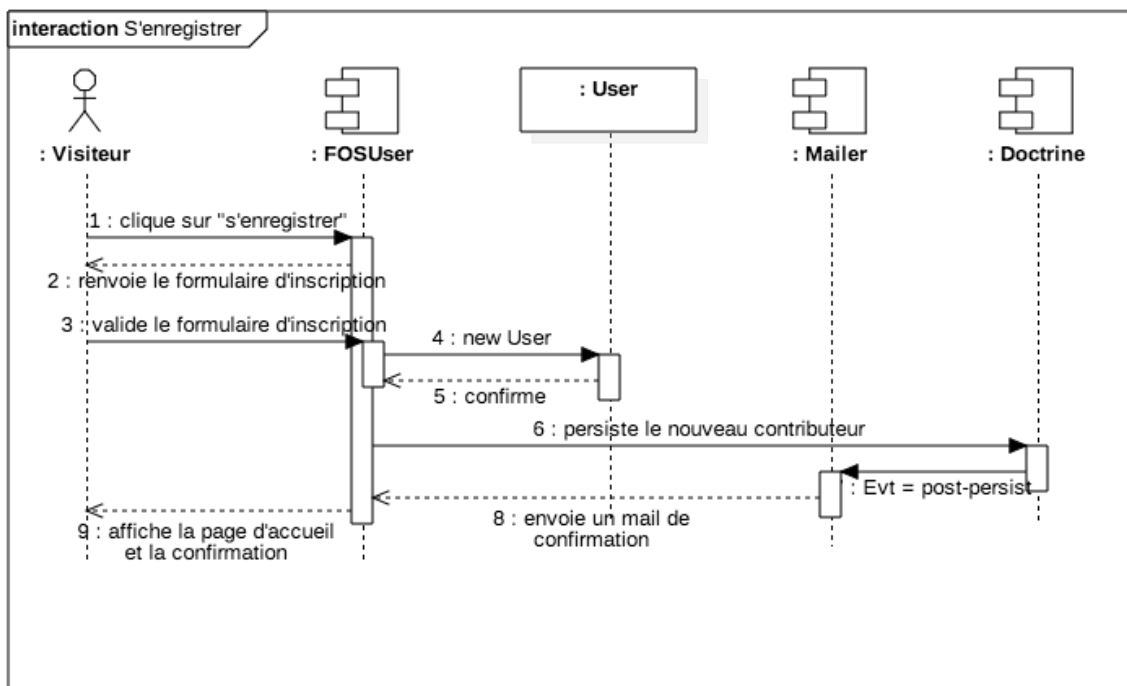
interaction S'enregistrer

: Visiteur

: FOSUser

: User

: Mailer

: Doctrine

1 : clique sur "s'enregistrer"

2 : renvoie le formulaire d'inscription

3 : valide le formulaire d'inscription

4 : new User

5 : confirme

6 : persiste le nouveau contributeur

: Evt = post-persist

8 : envoie un mail de confirmation

9 : affiche la page d'accueil et la confirmation